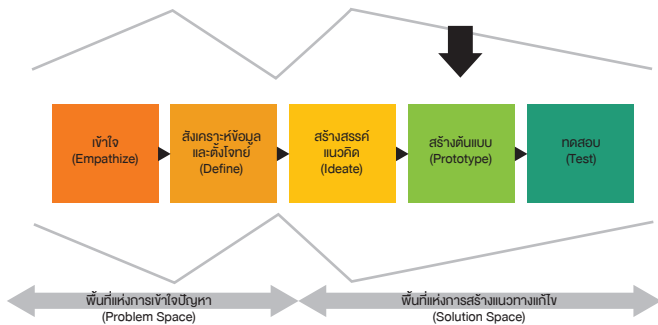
เข้าใจ
(Empathize)

สังเคราะห์ข้อมูล
และตั้งโจทย์
(Define)

สร้างสรรค์
แนวคิด
(Ideate)

สร้างต้นแบบ
(Prototype)

ทดสอบ
(Test)

พื้นที่แห่งการเข้าใจปัญหา
(Problem Space)

พื้นที่แห่งการสร้างแนวทางแก้ไข
(Solution Space)